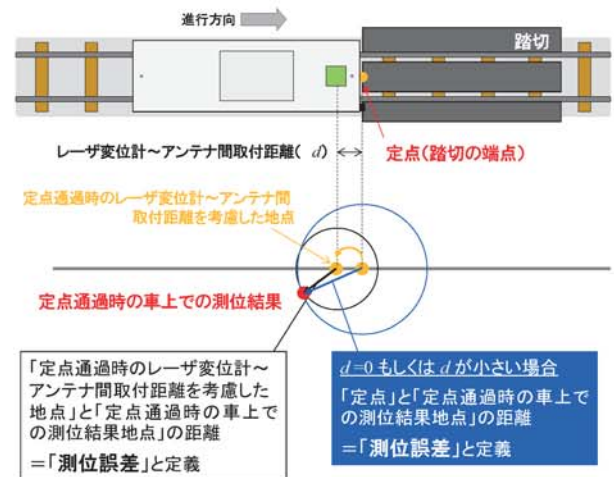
進行方向

踏切

レーザ変位計～アンテナ間取付距離（ $d$ ）

定点（踏切の端点）

定点通過時のレーザ変位計～アンテナ間取付距離を考慮した地点

定点通過時の車上での測位結果

「定点通過時のレーザ変位計～アンテナ間取付距離を考慮した地点」と「定点通過時の車上での測位結果地点」の距離

=「測位誤差」と定義

$d$=0 もしくは $d$ が小さい場合

「定点」と「定点通過時の車上での測位結果地点」の距離

=「測位誤差」と定義